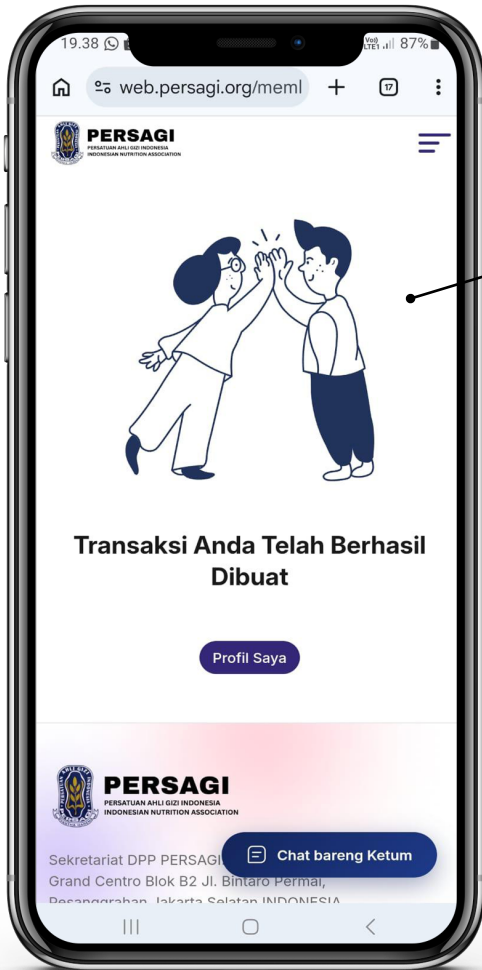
19.38
Vo) LTE1 87%
web.persagi.org/meml
17
PERSAGI
PERSATUAN AHLI GIZI INDONESIA
INDONESIAN NUTRITION ASSOCIATION

Transaksi Anda Telah Berhasil Dibuat

Profil Saya

PERSAGI
PERSATUAN AHLI GIZI INDONESIA
INDONESIAN NUTRITION ASSOCIATION

Sekretariat DPP PERSAGI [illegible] Grand Centro Blok B2 Jl. Bintaro Permai, Pesanggrahan, Jakarta Selatan INDONESIA

Chat bareng Ketum